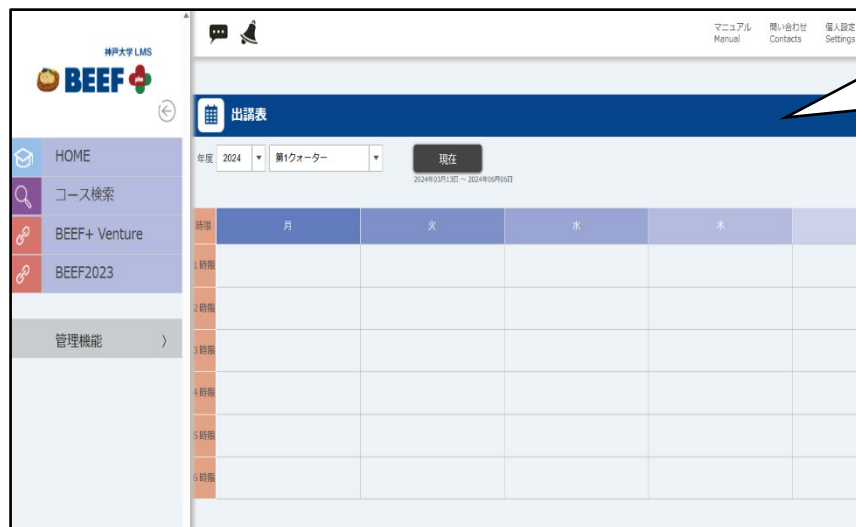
神戸大学LMS
BEEF

HOME
コース検索
BEEF+ Venture
BEEF2023

管理機能 〉

マニュアル Manual
問い合わせ Contacts
個人設定 Settings

出講表

年度 2024 ▼ 第1クォーター ▼
現在
2024年03月13日 ～ 2024年06月05日

| 時限 | 月 | 火 | 水 | 木 |  |
|---|---|---|---|---|---|
| 1時限 |  |  |  |  |  |
| 2時限 |  |  |  |  |  |
| 3時限 |  |  |  |  |  |
| 4時限 |  |  |  |  |  |
| 5時限 |  |  |  |  |  |
| 6時限 |  |  |  |  |  |